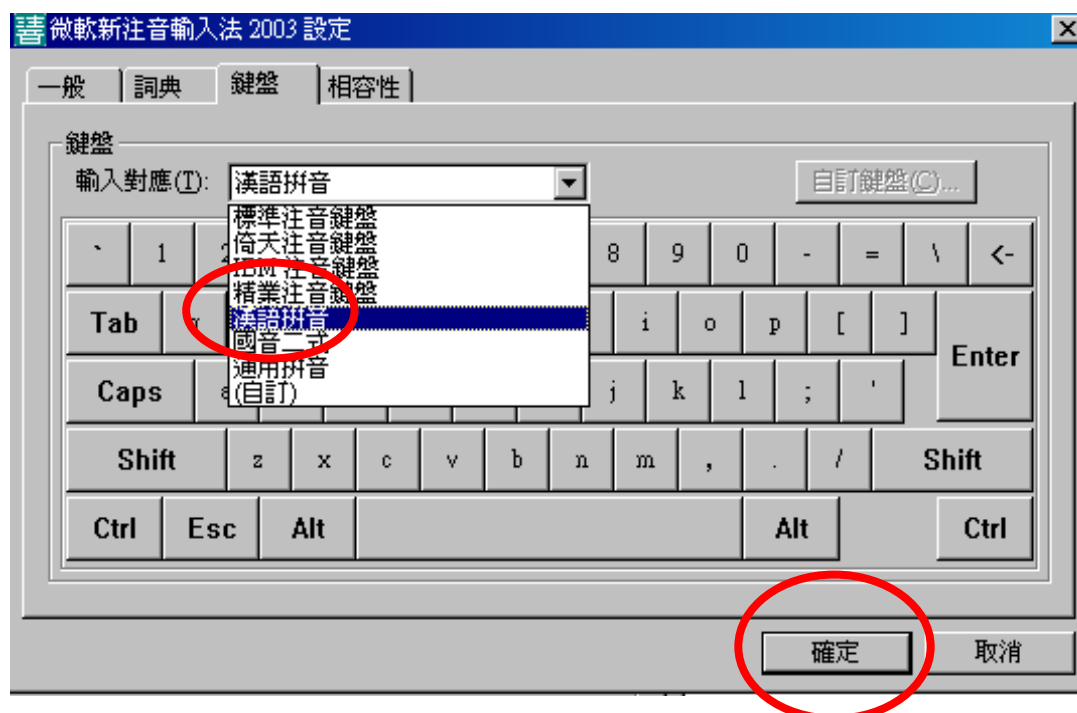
微軟新注音輸入法 2003 設定

一般 | 詞典 | 鍵盤 | 相容性

鍵盤
輸入對應(T): 漢語拼音
自訂鍵盤(C)...

標準注音鍵盤
倚天注音鍵盤
IBM 注音鍵盤
精業注音鍵盤
漢語拼音
國音二式
通用拼音
(自訂)

` 1 2 8 9 0 - = \ <-
Tab i o p [ ] Enter
Caps j k l ; '
Shift z x c v b n m , . / Shift
Ctrl Esc Alt Alt Ctrl

確定 取消